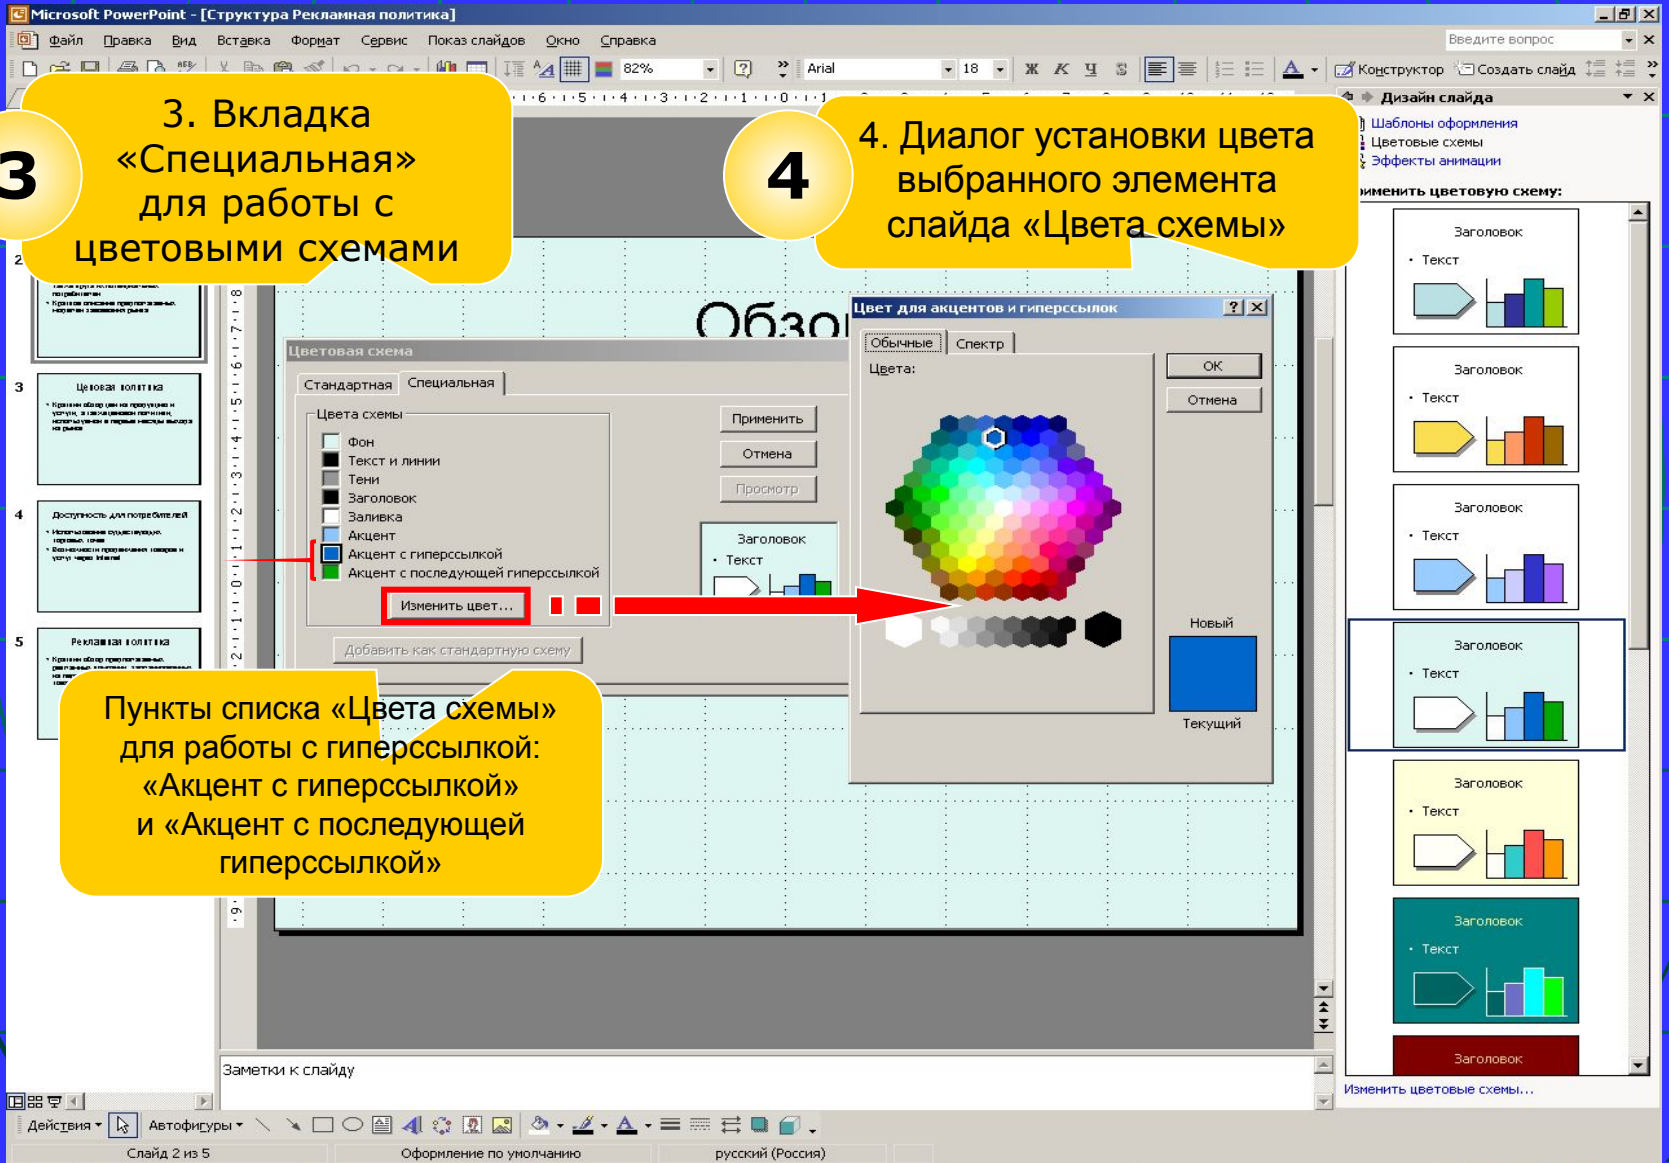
Microsoft PowerPoint - [Структура Рекламная политика]

Файл Правка Вид Вставка Формат Сервис Показ слайдов Окно Справка

Введите вопрос

82% Arial 18 Конструктор Создать слайд

Дизайн слайда

Шаблоны оформления
Цветовые схемы
Эффекты анимации

рименить цветовую схему:

3

3. Вкладка «Специальная» для работы с цветовыми схемами

4

4. Диалог установки цвета выбранного элемента слайда «Цвета схемы»

Обзо

Цветовая схема

Стандартная Специальная

Цвета схемы

Фон
Текст и линии
Тени
Заголовок
Заливка
Акцент
Акцент с гиперссылкой
Акцент с последующей гиперссылкой

Изменить цвет...

Применить
Отмена
Просмотр

Заголовок
• Текст

Добавить как стандартную схему

Цвет для акцентов и гиперссылок

Обычные Спектр

Цвета:

OK
Отмена

Новый

Текущий

Заголовок
• Текст

Заголовок
• Текст

Заголовок
• Текст

Заголовок
• Текст

Заголовок
• Текст

Заголовок
• Текст

Заголовок

Изменить цветовые схемы...

2

3 Ценовая политика

4 Доступность для потребителей

5 Рекламная политика

Пункты списка «Цвета схемы» для работы с гиперссылкой: «Акцент с гиперссылкой» и «Акцент с последующей гиперссылкой»

Заметки к слайду

Действия Автофигуры

Слайд 2 из 5 Оформление по умолчанию русский (Россия)